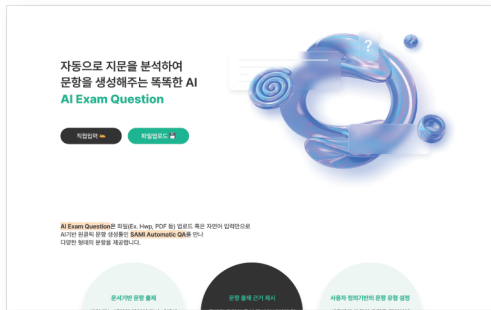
자동으로 지문을 분석하여
문항을 생성해주는 똑똑한 AI
AI Exam Question

직접입력 ✍

파일업로드 💾

AI Exam Question은 파일(Ex. Hwp, PDF 등) 업로드 혹은 자판이 입력만으로
AI기반 원큐릭 문항 생성툴인 SAMI Automatic QA를 만나
다양한 형태의 문항을 제공합니다.

문서기반 문항 출제

문항 출제 근거 제시

사용자 정의기반 문항 유형 설정